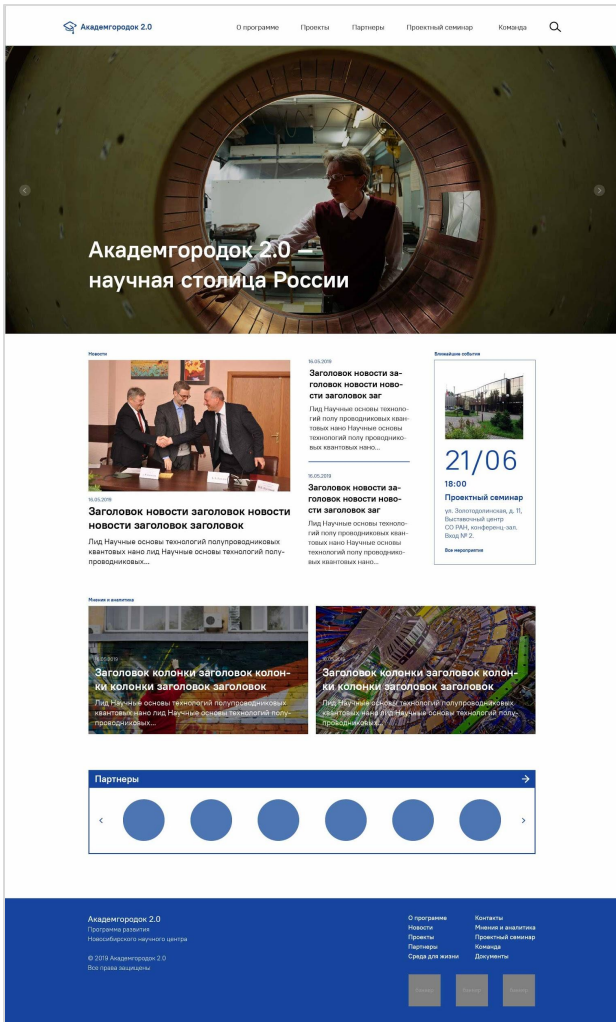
Академгородок 2.0

О программе   Проекты   Партнеры   Проектный семинар   Команда

Академгородок 2.0 – научная столица России

Новости

16.05.2019
Заголовок новости заголовок новости новости заголовок заголовок
Лид Научные основы технологий полупроводниковых квантовых нано лид Научные основы технологий полупроводниковых...

16.05.2019
Заголовок новости заголовок новости новости заголовок заг
Лид Научные основы технологий полу проводниковых квантовых нано Научные основы технологий полу проводниковых квантовых нано...

16.05.2019
Заголовок новости заголовок новости новости заголовок заг
Лид Научные основы технологий полу проводниковых квантовых нано Научные основы технологий полу проводниковых квантовых нано...

Ближайшие события

21/06
18:00
Проектный семинар
ул. Золотодолинская, д. 11, Выставочный центр СО РАН, конференц-зал. Вход № 2.
Все мероприятия

Мнения и аналитика

16.05.2019
Заголовок колонки заголовок колонки колонки заголовок заголовок
Лид Научные основы технологий полупроводниковых квантовых нано лид Научные основы технологий полупроводниковых...

16.05.2019
Заголовок колонки заголовок колонки колонки заголовок заголовок
Лид Научные основы технологий полупроводниковых квантовых нано лид Научные основы технологий полупроводниковых...

Партнеры

Академгородок 2.0
Программа развития Новосибирского научного центра

© 2019 Академгородок 2.0
Все права защищены

О программе
Новости
Проекты
Партнеры
Среда для жизни

Контакты
Мнения и аналитика
Проектный семинар
Команда
Документы